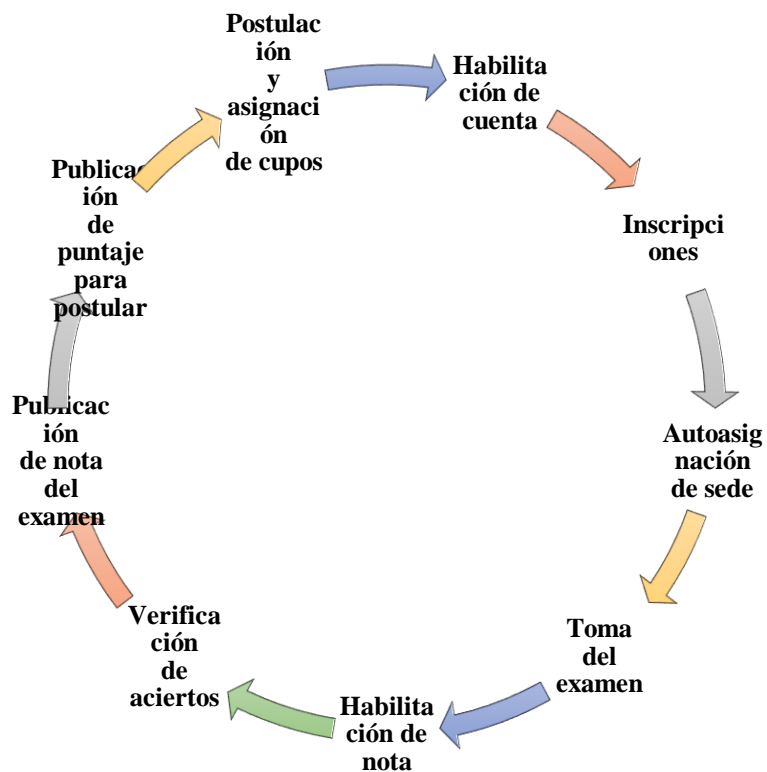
Postulación y asignación de cupos

Habilitación de cuenta

Inscripciones

Autoasignación de sede

Toma del examen

Habilitación de nota

Verificación de aciertos

Publicación de nota del examen

Publicación de puntaje para postular